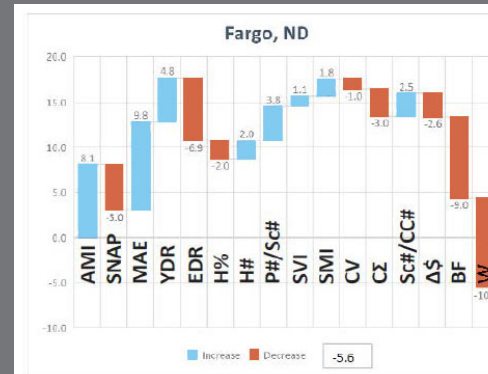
Fargo, ND

20.0
15.0
10.0
5.0
0.0
-5.0
-10.0

8.1
-5.0
9.8
4.8
-6.9
-2.0
2.0
3.8
1.1
1.8
-1.0
-3.0
2.5
-2.6
-9.0
-10

AMI
SNAP
MAE
YDR
EDR
H%
H#
P#/Sc#
SVI
SMI
CV
CZ
Sc#/CC#
Δ$
BF
W

Increase
Decrease
-5.6